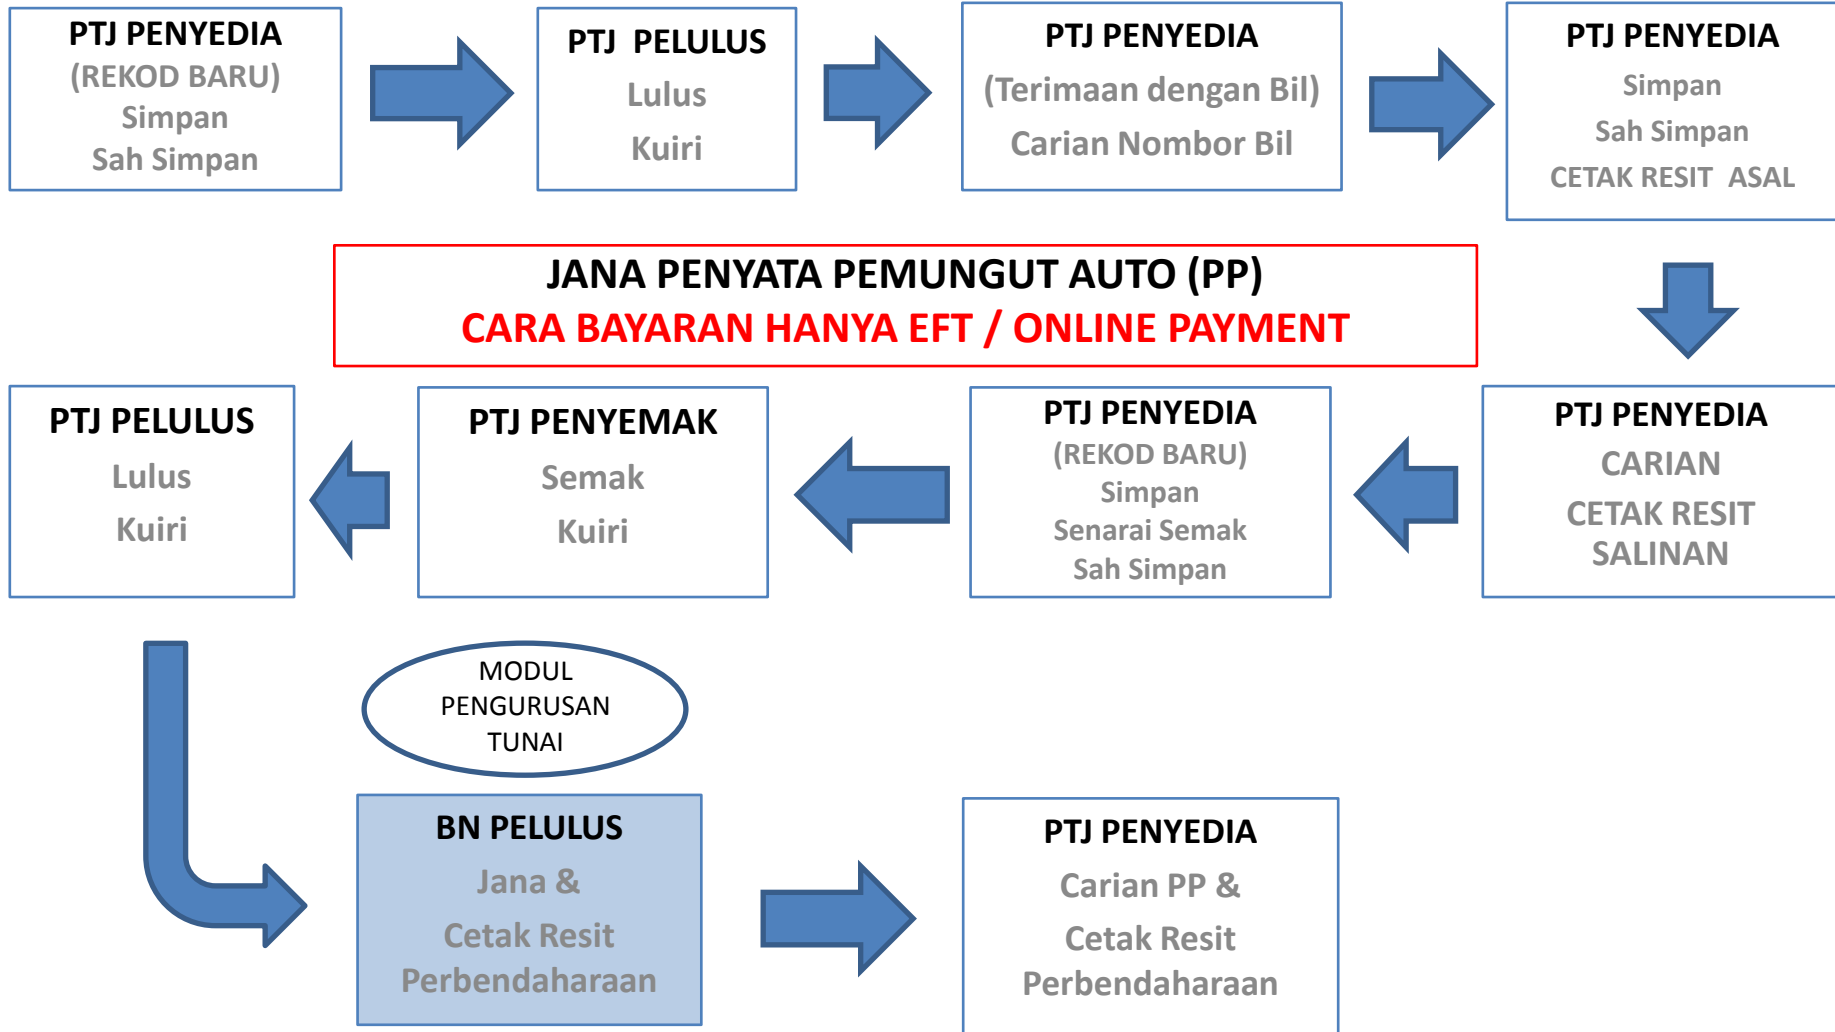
PTJ PENYEDIA
(REKOD BARU)
Simpan
Sah Simpan

PTJ PELULUS
Lulus
Kuiri

PTJ PENYEDIA
(Terimaan dengan Bil)
Carian Nombor Bil

PTJ PENYEDIA
Simpan
Sah Simpan
CETAK RESIT ASAL

JANA PENYATA PEMUNGUT AUTO (PP)
CARA BAYARAN HANYA EFT / ONLINE PAYMENT

PTJ PENYEDIA
CARIAN
CETAK RESIT SALINAN

PTJ PENYEDIA
(REKOD BARU)
Simpan
Senarai Semak
Sah Simpan

PTJ PENYEMAK
Semak
Kuiri

PTJ PELULUS
Lulus
Kuiri

MODUL PENGURUSAN TUNAI

BN PELULUS
Jana &
Cetak Resit
Perbendaharaan

PTJ PENYEDIA
Carian PP &
Cetak Resit
Perbendaharaan